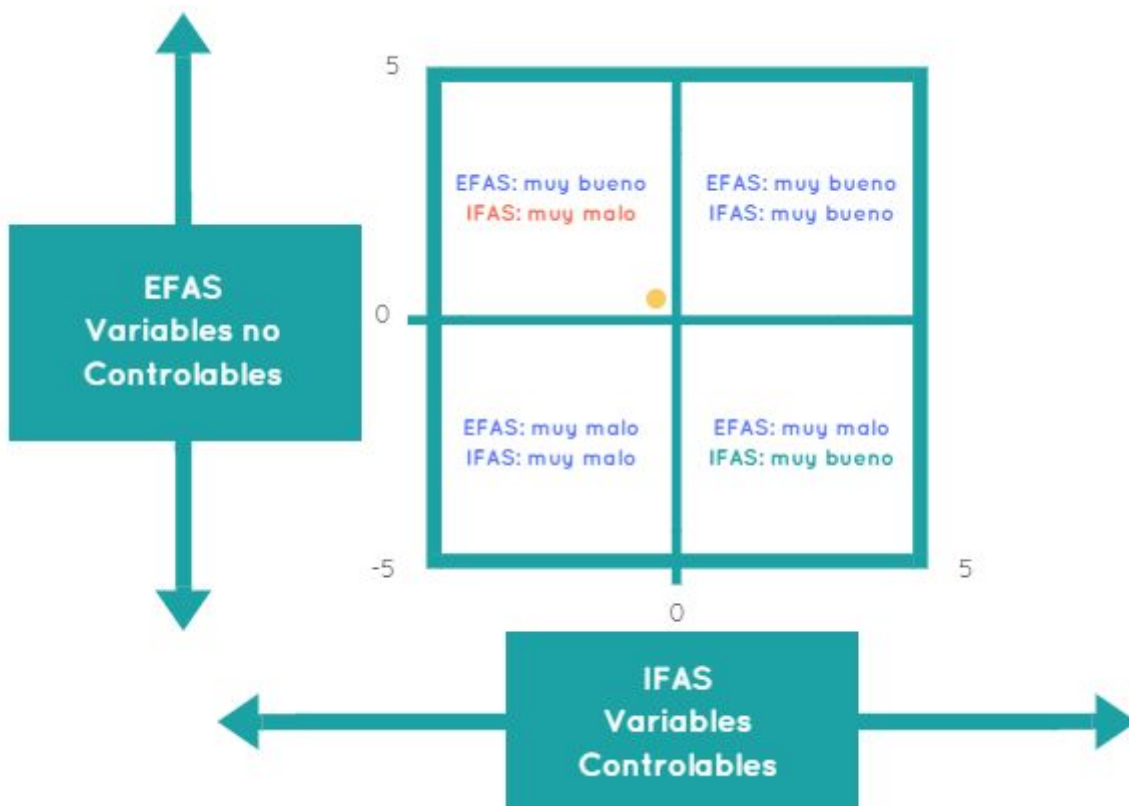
5

EFAS Variables no Controlables

EFAS: muy bueno
IFAS: muy malo

EFAS: muy bueno
IFAS: muy bueno

0

EFAS: muy malo
IFAS: muy malo

EFAS: muy malo
IFAS: muy bueno

-5

5

0

IFAS Variables Controlables